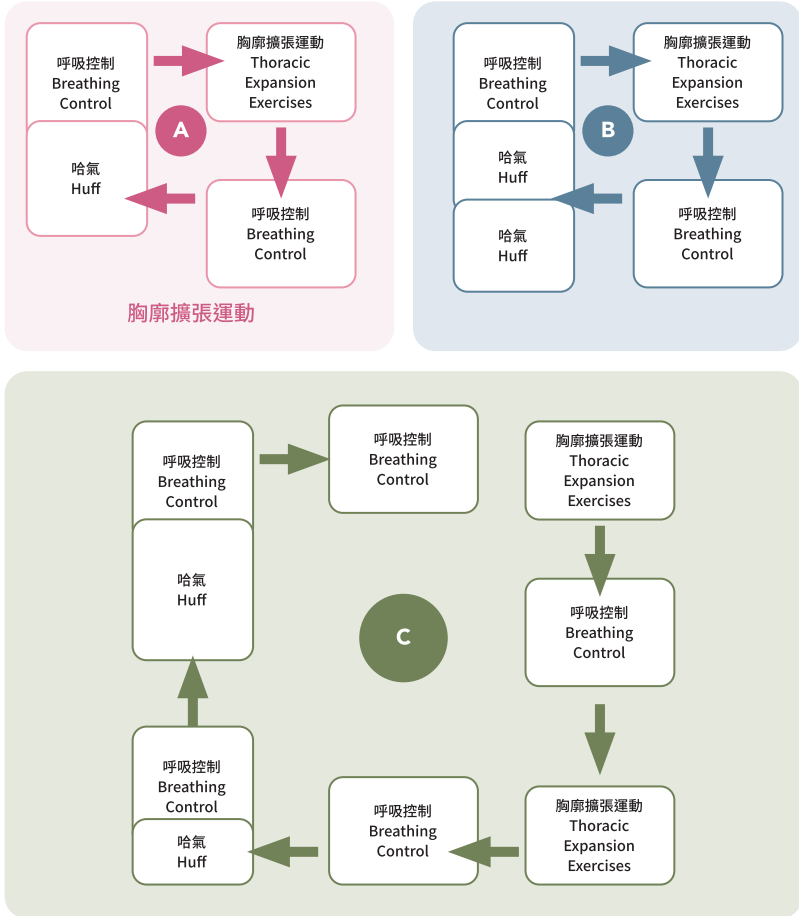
呼吸控制
Breathing Control

胸廓擴張運動
Thoracic Expansion Exercises

A

哈氣
Huff

呼吸控制
Breathing Control

胸廓擴張運動

呼吸控制
Breathing Control

胸廓擴張運動
Thoracic Expansion Exercises

B

哈氣
Huff

哈氣
Huff

呼吸控制
Breathing Control

呼吸控制
Breathing Control

呼吸控制
Breathing Control

胸廓擴張運動
Thoracic Expansion Exercises

哈氣
Huff

C

呼吸控制
Breathing Control

呼吸控制
Breathing Control

哈氣
Huff

呼吸控制
Breathing Control

胸廓擴張運動
Thoracic Expansion Exercises